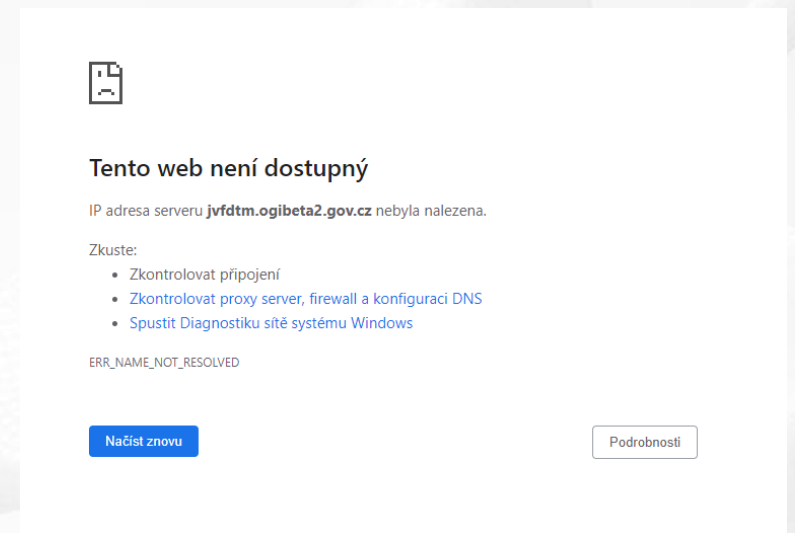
Tento web není dostupný

IP adresa serveru **jvfdtm.ogibeta2.gov.cz** nebyla nalezena.

Zkuste:
- Zkontrolovat připojení
- Zkontrolovat proxy server, firewall a konfiguraci DNS
- Spustit Diagnostiku sítě systému Windows

ERR_NAME_NOT_RESOLVED

Načíst znovu

Podrobnosti